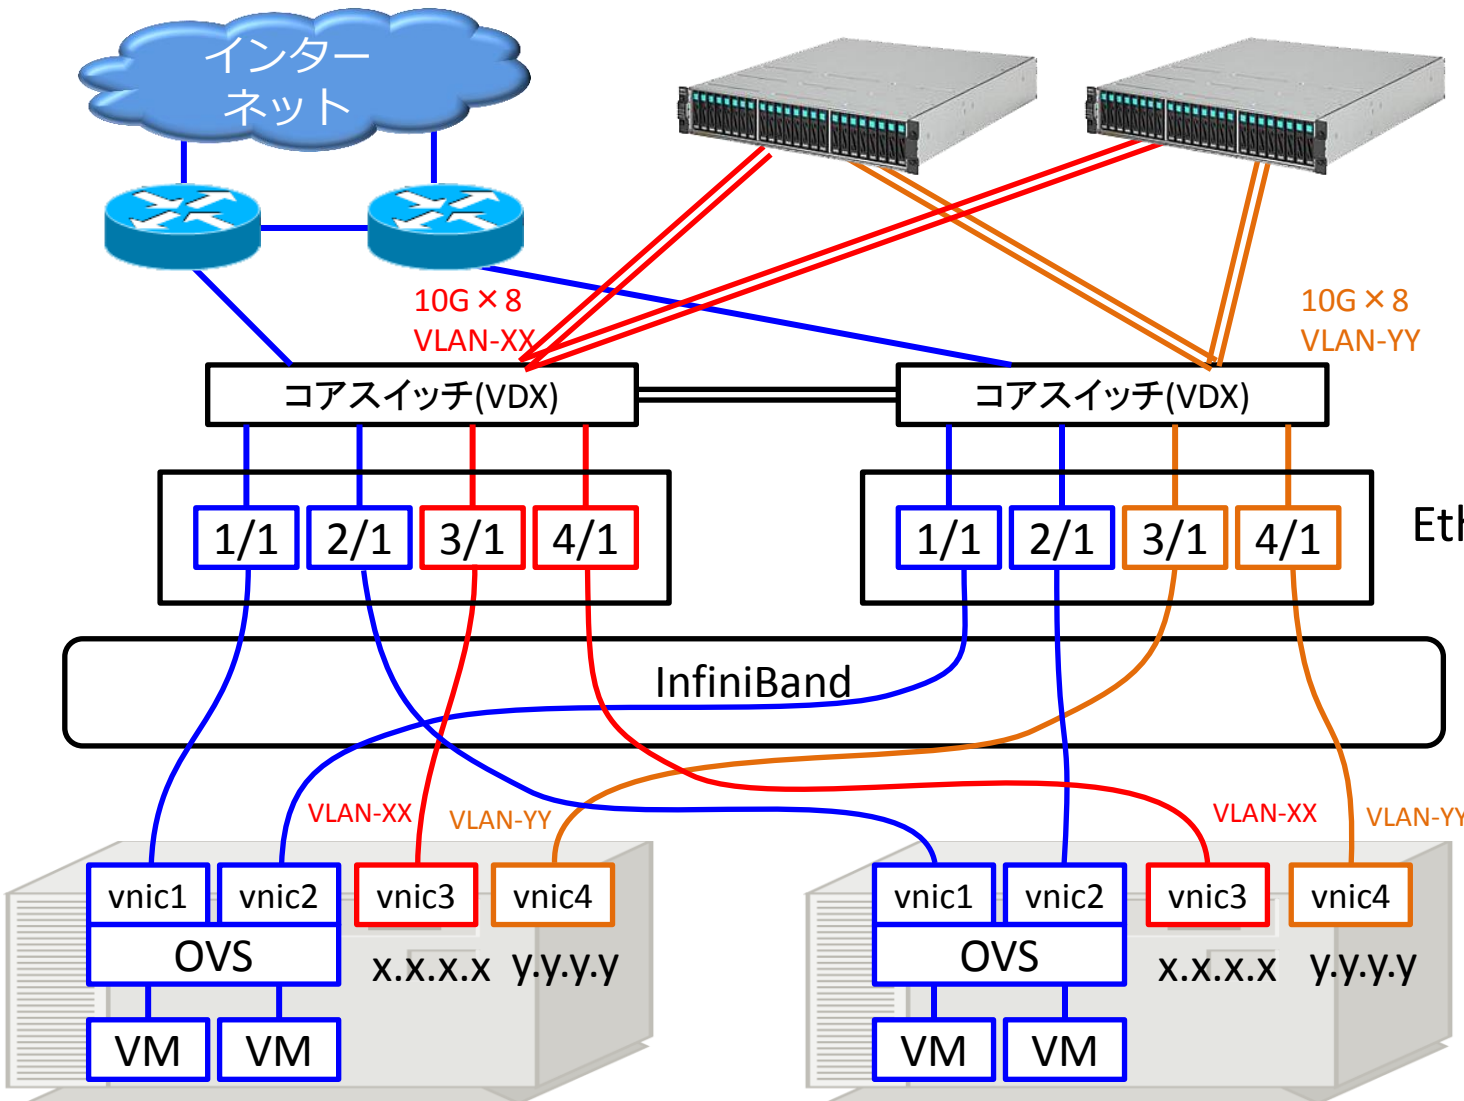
インターネット

10G × 8
VLAN-XX

10G × 8
VLAN-YY

コアスイッチ(VDX)

コアスイッチ(VDX)

1/1 2/1 3/1 4/1

1/1 2/1 3/1 4/1

Eth

InfiniBand

VLAN-XX VLAN-YY

VLAN-XX VLAN-YY

vnic1 vnic2 vnic3 vnic4

OVS

x.x.x.x y.y.y.y

VM VM

vnic1 vnic2 vnic3 vnic4

OVS

x.x.x.x y.y.y.y

VM VM